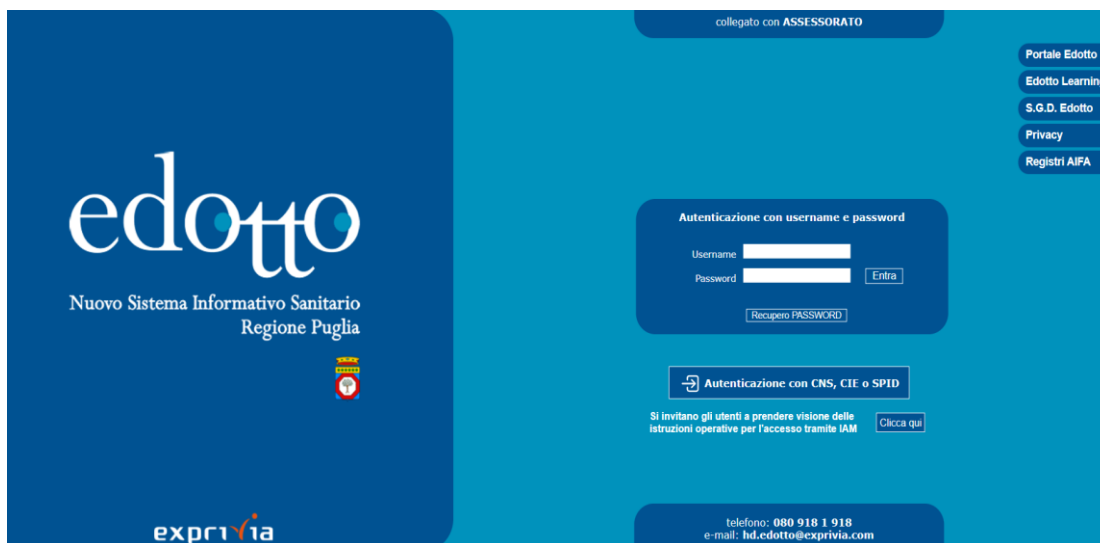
edotto

Nuovo Sistema Informativo Sanitario
Regione Puglia

exprivia

collegato con ASSESSORATO

Portale Edotto
Edotto Learnin
S.G.D. Edotto
Privacy
Registri AIFA

Autenticazione con username e password

Username
Password
Entra

Recupero PASSWORD

Autenticazione con CNS, CIE o SPID

Si invitano gli utenti a prendere visione delle istruzioni operative per l'accesso tramite IAM

Clicca qui

telefono: 080 918 1 918
e-mail: hd.edotto@exprivia.com